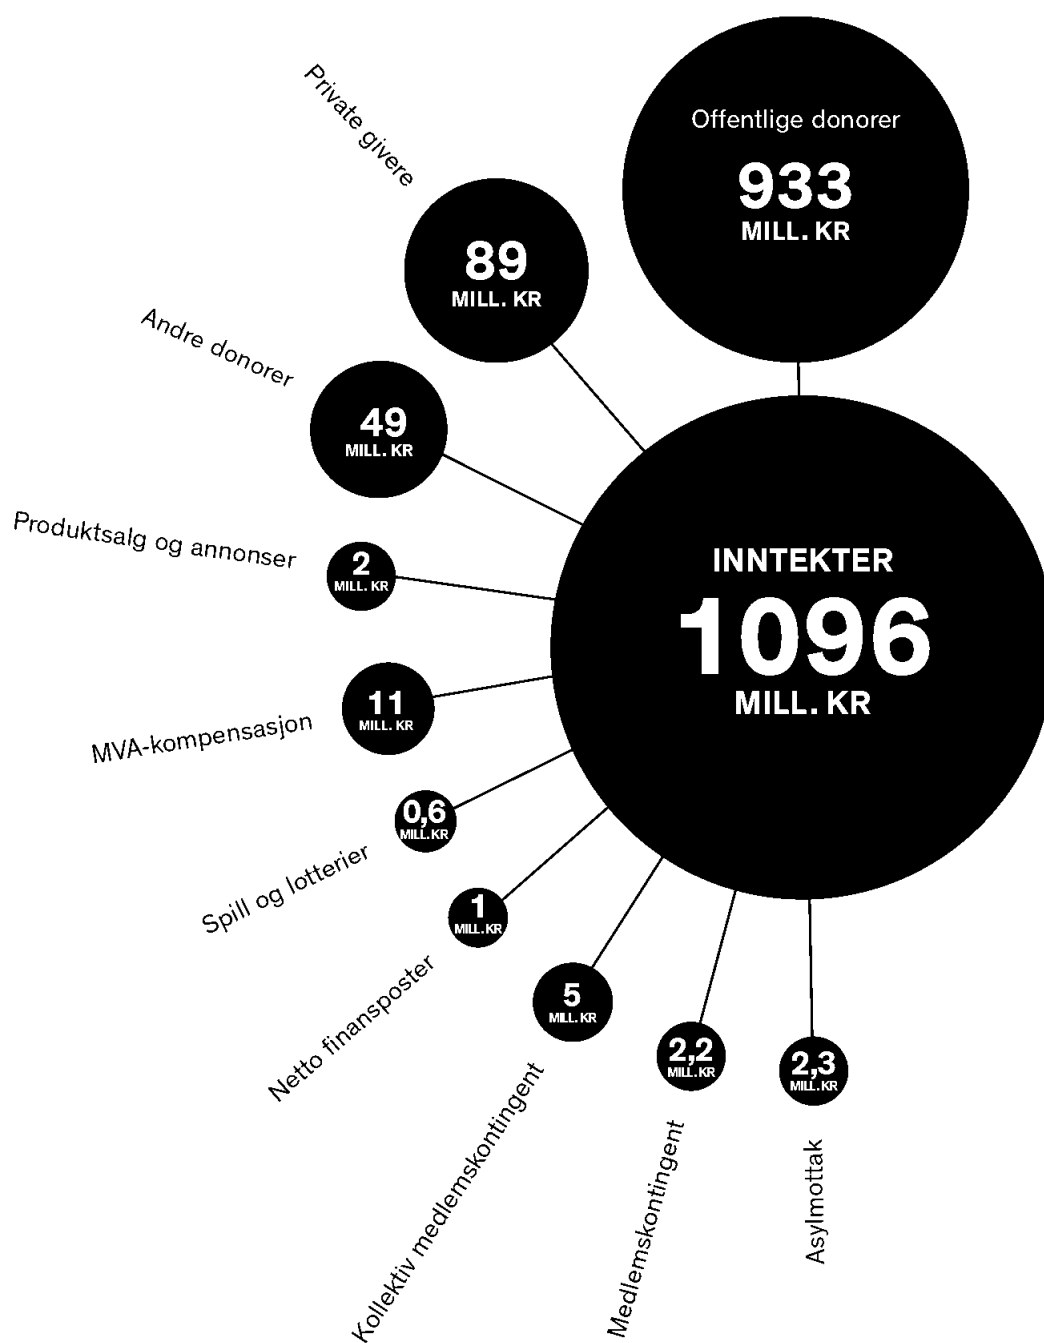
Private givere

89
MILL. KR

Offentlige donorer
933
MILL. KR

Andre donorer

49
MILL. KR

Produktsalg og annonser

2
MILL. KR

INNTEKTER
1096
MILL. KR

MVA-kompensasjon

11
MILL. KR

0,6
MILL. KR

Spill og lotterier

1
MILL. KR

Netto finansposter

5
MILL. KR

Kollektiv medlemskontingent

2,2
MILL. KR

Medlemskontingent

2,3
MILL. KR

Asylmottak